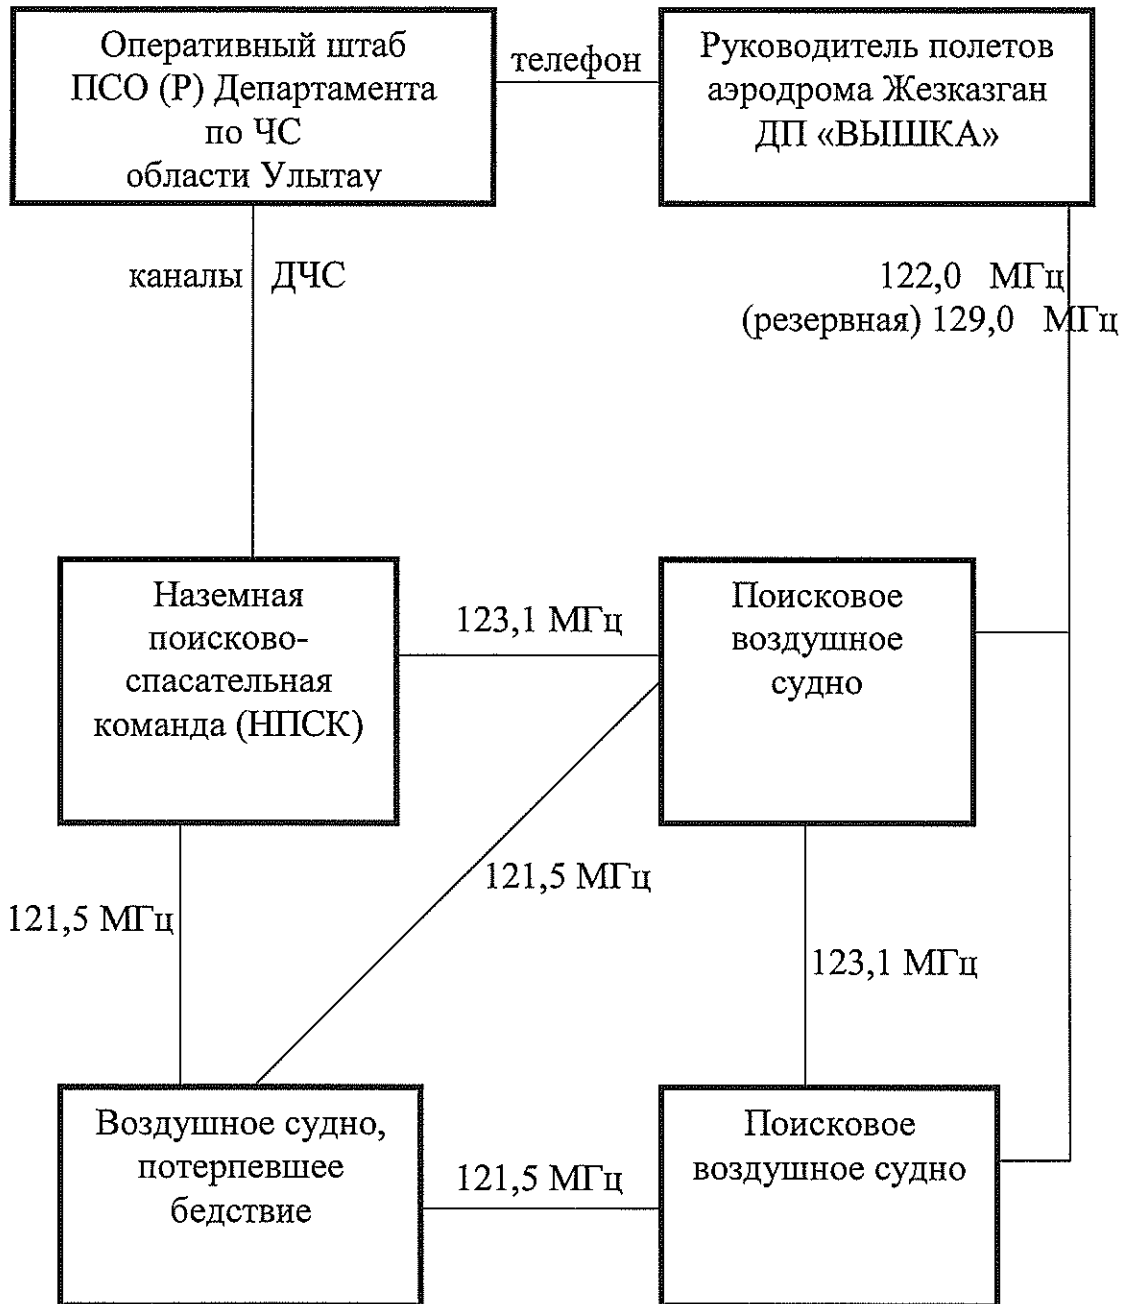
Оперативный штаб ПСО (Р) Департамента по ЧС области Улытау

телефон

Руководитель полетов аэродрома Жезказган ДП «ВЫШКА»

каналы ДЧС

122,0 МГц
(резервная) 129,0 МГц

Наземная поисково-спасательная команда (НПСК)

123,1 МГц

Поисковое воздушное судно

121,5 МГц

121,5 МГц

123,1 МГц

Воздушное судно, потерпевшее бедствие

121,5 МГц

Поисковое воздушное судно